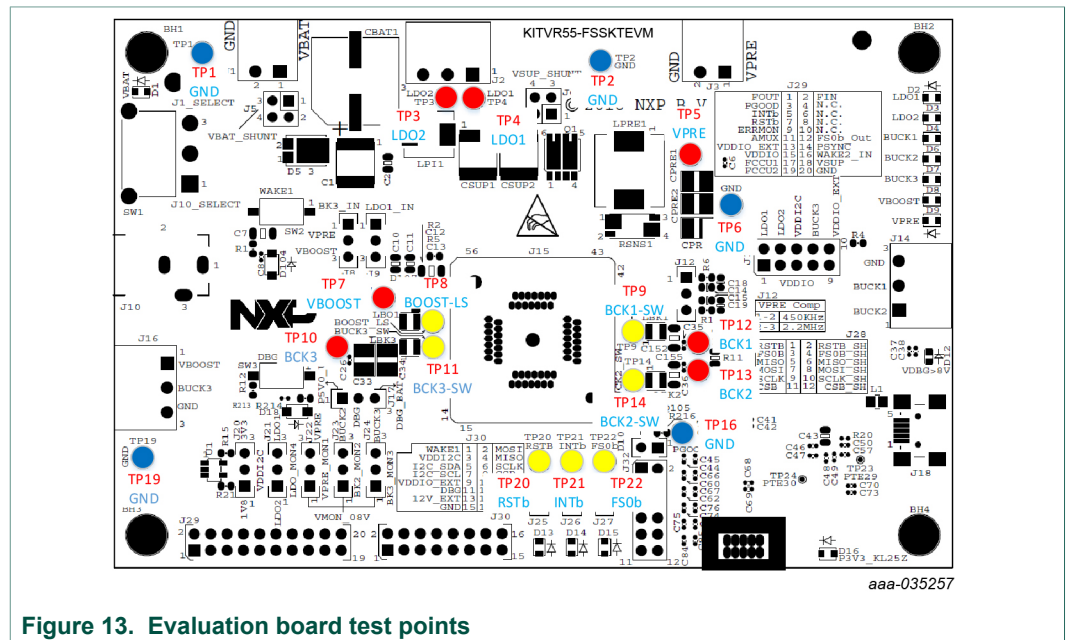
KITVR55-FSSKTEVM

TP1 GND
TP2 GND
TP3 LDO2
TP4 LDO1
TP5 VPRE
TP6 GND
TP7 VBOOST
TP8 BOOST-LS
TP9 BCK1-SW
TP10 BCK3
TP11 BCK3-SW
TP12 BCK1
TP13 BCK2
TP14 BCK2-SW
TP16 GND
TP19 GND
TP20 RSTb
TP21 INTb
TP22 FS0b

BH1 BH2 BH3 BH4
GND VBAT VPRE GND
CBAT1 J1_SELECT J5 VBAT_SHUNT D5 C1 SW1 J10_SELECT WAKE1 SW2 BK3_IN LDO1_IN VPRE VBOOST LDO2 LDO1 VSUP_SHUNT NXP LPI1 CSUP1 CSUP2 LPRE1 CPRE1 CPRE2 CPR RSNS1 J15 J10 J16 VBOOST BUCK3 GND BOOST LS BUCK3_SW LBK3 LBO1 C33 DBG SW3 C26 J30 J29 VMON_08V

| FOUT | 1 | 2 | FIN |
|---|---|---|---|
| PGOOD | 3 | 4 | N.C. |
| INTb | 5 | 6 | N.C. |
| RSTb | 7 | 8 | N.C. |
| ERRMON | 9 | 10 | N.C. |
| AMUX | 11 | 12 | FS0b_Out |
| VDDIO_EXT | 13 | 14 | PSYNC |
| VDDIO | 15 | 16 | WAKE2_IN |
| FCCU1 | 17 | 18 | VSUP |
| FCCU2 | 19 | 20 | GND |

LDO1 LDO2 BUCK1 BUCK2 BUCK3 VBOOST VPRE
LDO1 LDO2 VDDI2C BUCK3 VDDIO_EXT VDDIO J14 GND BUCK1 BUCK2

| VPRE Comp | |
|---|---|
| 1-2 | 450KHz |
| 2-3 | 2.2MHz |

| RSTB | 1 | 2 | RSTB_SH |
|---|---|---|---|
| FS0B | 3 | 4 | FS0B_SH |
| MISO | 5 | 6 | MISO_SH |
| MOSI | 7 | 8 | MOSI_SH |
| SCLK | 9 | 10 | SCLK_SH |
| CSB | 11 | 12 | CSB_SH |

VDBG>8V L1 J18 C41 C42 C43 C46 C47 R20 C50 C57 TP23 PTE29 TP24 PTE30 C70 C73 R216 PGOOD D16 P3V3_KL25Z

| WAKE1 | 1 | 2 | MOSI |
|---|---|---|---|
| VDDI2C | 3 | 4 | MISO |
| I2C_SDA | 5 | 6 | SCLK |
| I2C_SCL | 7 | 8 | CSB |
| VDDIO_EXT | 9 | 10 | |
| DBG | 11 | 12 | |
| 12V_EXT | 13 | 14 | |
| GND | 15 | 16 | |

VDDI2C LDO_MON1 VPRE_MON1 BK2_MON1 BK3_MON1 1V8 LDO2 VPRE BUCK2 BUCK3 J25 J26 J27 D13 D14 D15

aaa-035257

Figure 13. Evaluation board test points